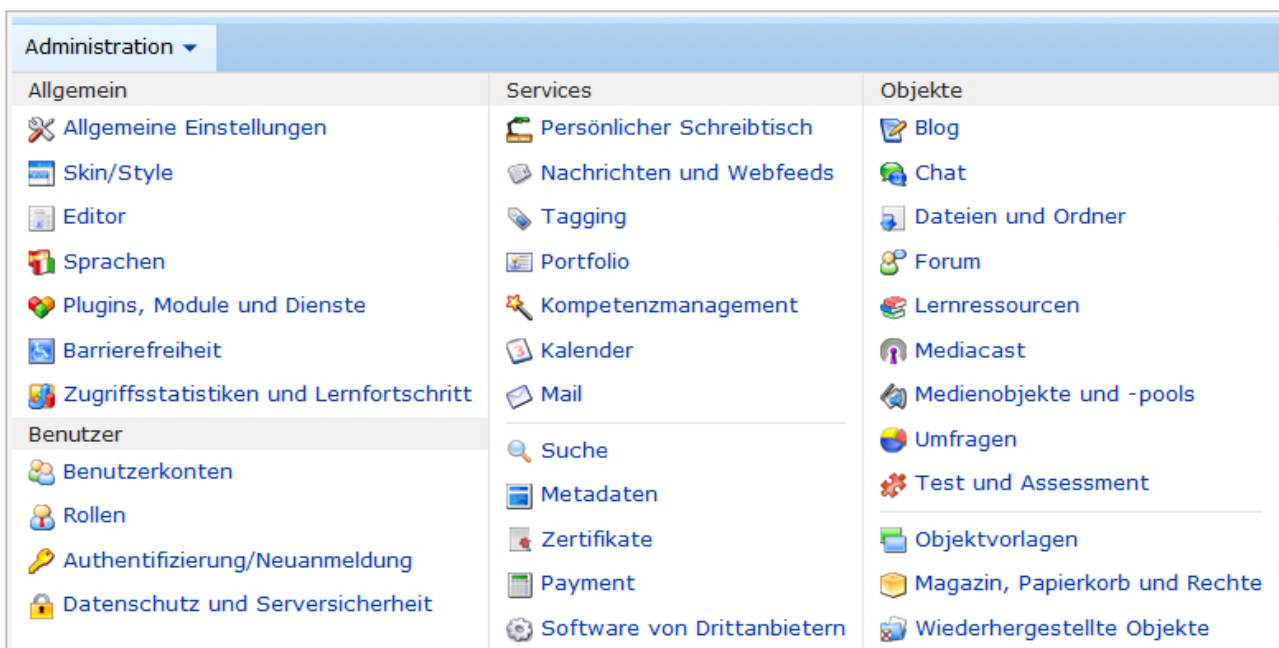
Administration

Allgemein
Allgemeine Einstellungen
Skin/Style
Editor
Sprachen
Plugins, Module und Dienste
Barrierefreiheit
Zugriffsstatistiken und Lernfortschritt

Benutzer
Benutzerkonten
Rollen
Authentifizierung/Neuanmeldung
Datenschutz und Serversicherheit

Services
Persönlicher Schreibtisch
Nachrichten und Webfeeds
Tagging
Portfolio
Kompetenzmanagement
Kalender
Mail

Suche
Metadaten
Zertifikate
Payment
Software von Drittanbietern

Objekte
Blog
Chat
Dateien und Ordner
Forum
Lernressourcen
Mediacast
Medienobjekte und -pools
Umfragen
Test und Assessment

Objektvorlagen
Magazin, Papierkorb und Rechte
Wiederhergestellte Objekte